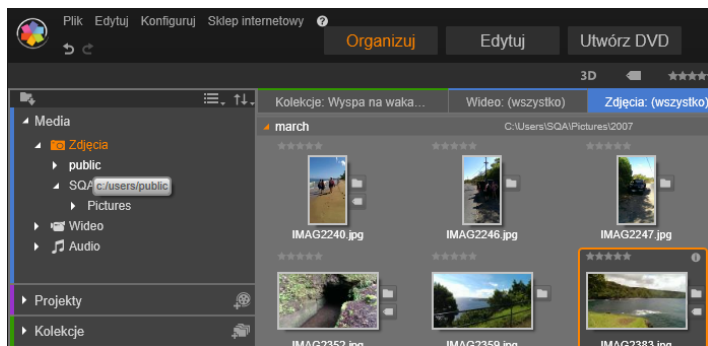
Plik Edytuj Konfiguruj Sklep internetowy

Organizuj Edytuj Utwórz DVD

3D

Media
Zdjęcia
public
SQA c:/users/public
Pictures
Wideo
Audio

Projekty

Kolekcje

Kolekcje: Wyspa na waka... Wideo: (wszystko) Zdjęcia: (wszystko)

march C:\Users\SQA\Pictures\2007

IMAG2240.jpg IMAG2246.jpg IMAG2247.jpg

IMAG2352.jpg IMAG2359.jpg IMAG2383.jpg